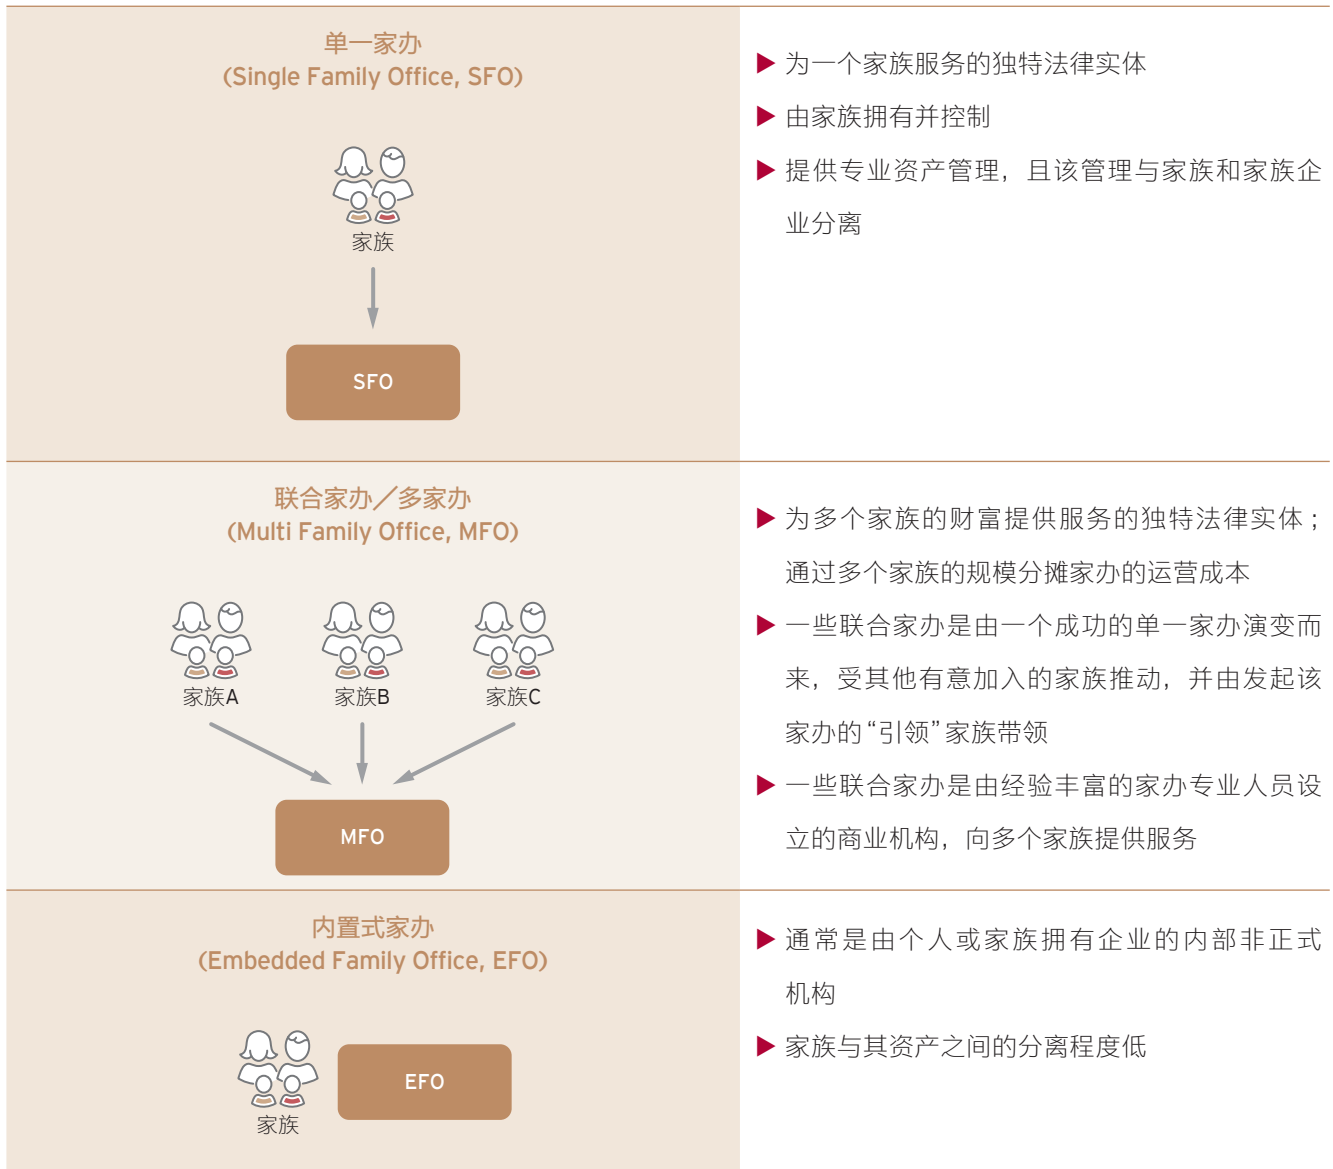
单一家办
(Single Family Office, SFO)

家族

SFO

▶ 为一个家族服务的独特法律实体

▶ 由家族拥有并控制

▶ 提供专业资产管理，且该管理与家族和家族企业分离

联合家办／多家办
(Multi Family Office, MFO)

家族A

家族B

家族C

MFO

▶ 为多个家族的财富提供服务的独特法律实体；通过多个家族的规模分摊家办的运营成本

▶ 一些联合家办是由一个成功的单一家办演变而来，受其他有意加入的家族推动，并由发起该家办的“引领”家族带领

▶ 一些联合家办是由经验丰富的家办专业人员设立的商业机构，向多个家族提供服务

内置式家办
(Embedded Family Office, EFO)

家族

EFO

▶ 通常是由个人或家族拥有企业的内部非正式机构

▶ 家族与其资产之间的分离程度低